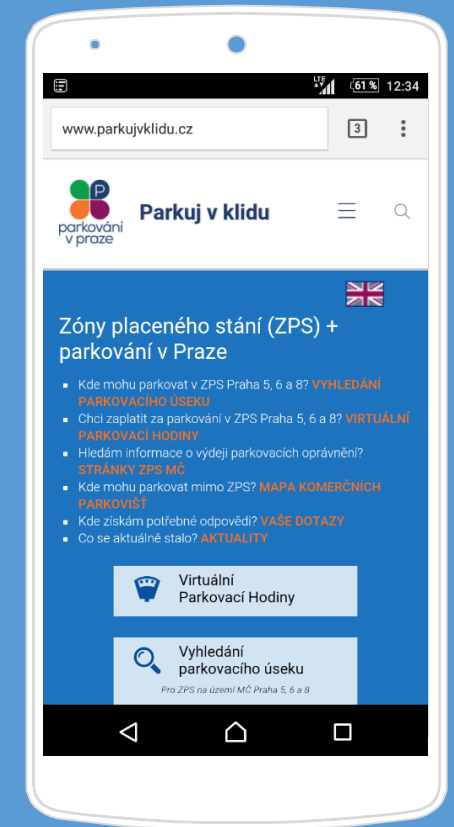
LTE 61 % 12:34

www.parkujvklidu.cz

3

P

parkování v praze

Parkuj v klidu

Zóny placeného stání (ZPS) + parkování v Praze

- Kde mohu parkovat v ZPS Praha 5, 6 a 8? VYHLEDÁNÍ PARKOVACÍHO ÚSEKU
- Chci zaplatit za parkování v ZPS Praha 5, 6 a 8? VIRTUÁLNÍ PARKOVACÍ HODINY
- Hledám informace o výdeji parkovacích oprávnění? STRÁNKY ZPS MČ
- Kde mohu parkovat mimo ZPS? MAPA KOMERČNÍCH PARKOVIŠŤ
- Kde získám potřebné odpovědi? VAŠE DOTAZY
- Co se aktuálně stalo? AKTUALITY

Virtuální Parkovací Hodiny

Vyhledání parkovacího úseku

Pro ZPS na území MČ Praha 5, 6 a 8